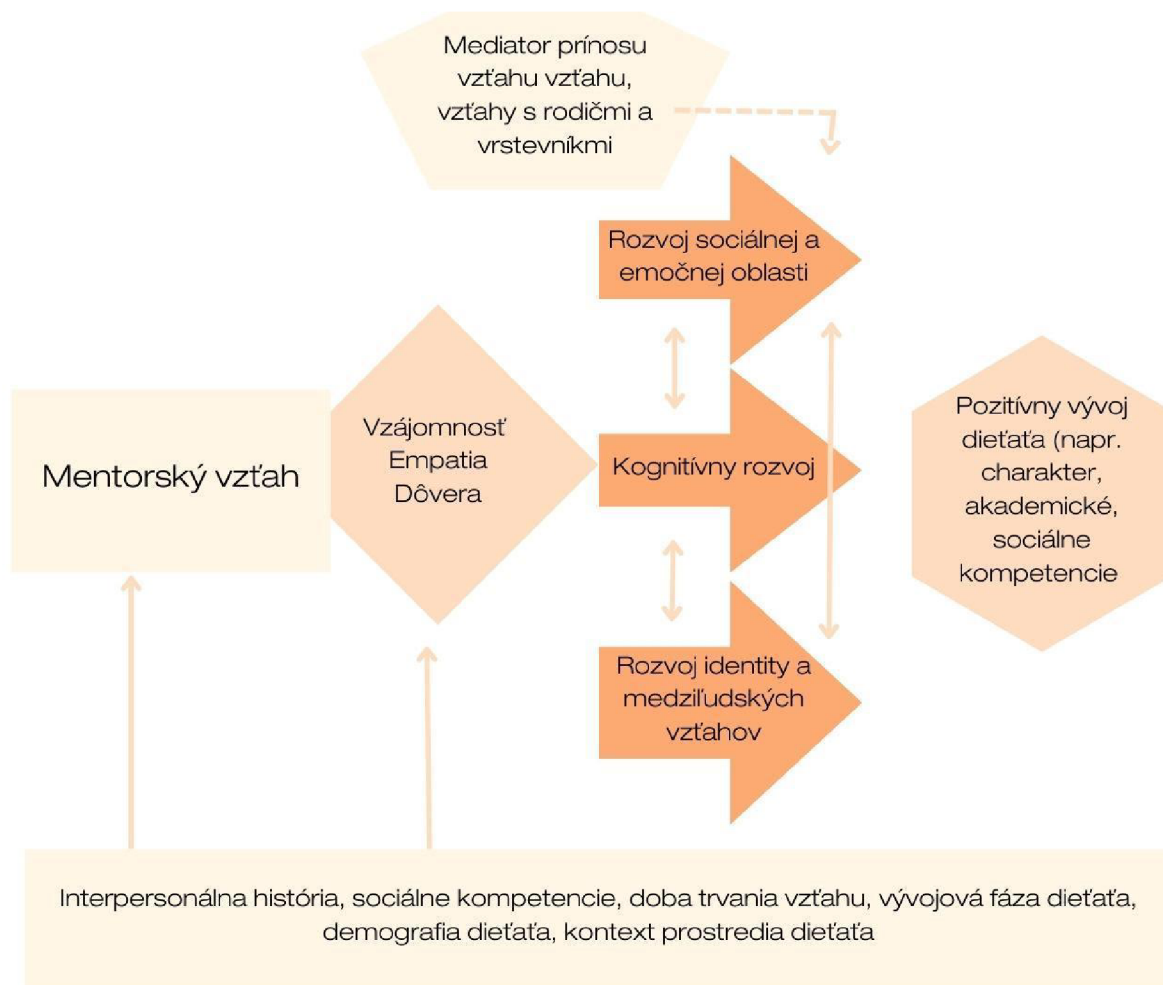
Mediator prínosu vzťahu vzťahu, vzťahy s rodičmi a vrstevníkmi

Rozvoj sociálnej a emočnej oblasti

Mentorský vzťah

Vzájomnosť
Empatia
Dôvera

Kognitívny rozvoj

Pozitívny vývoj dieťaťa (napr. charakter, akademické, sociálne kompetencie

Rozvoj identity a medziľudských vzťahov

Interpersonálna história, sociálne kompetencie, doba trvania vzťahu, vývojová fáza dieťaťa, demografia dieťaťa, kontext prostredia dieťaťa